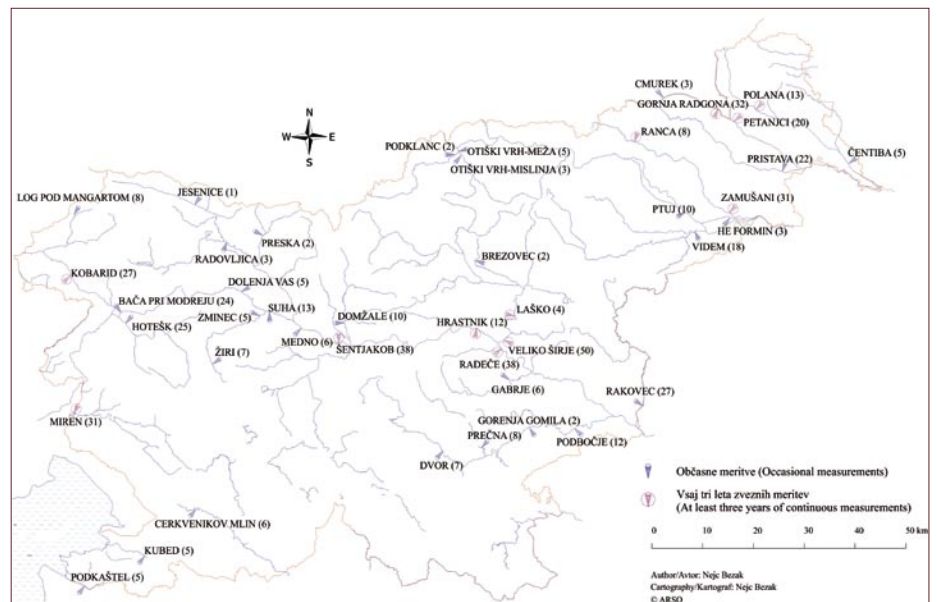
N
W
E
S

CMUREK (3)
POLANA (13)
GORNJA RADGONA (32)
PETANJCI (20)
PODKLANC (2)
OTIŠKI VRH-MEŽA (5)
RANCA (8)
OTIŠKI VRH-MISLINJA (3)
PRISTAVA (22)
ČENTIBA (5)
LOG POD MANGARTOM (8)
JESENICE (1)
ZAMUŠANI (31)
PTUJ (10)
HE FORMIN (3)
VIDEM (18)
PRESKA (2)
RADOVLJICA (3)
BREZOVEC (2)
KOBARID (27)
DOLENJA VAS (5)
BAČA PRI MODREJU (24)
SUHA (13)
DOMŽALE (10)
LAŠKO (4)
ZMINEC (5)
HRASTNIK (12)
HOTEŠK (25)
MEDNO (6)
ŠENTJAKOB (38)
VELIKO ŠIRJE (50)
ŽIRI (7)
RADEČE (38)
GABRJE (6)
RAKOVEC (27)
MIREN (31)
GORENJA GOMILA (2)
PREČNA (8)
PODBOČJE (12)
DVOR (7)
Občasne meritve (Occasional measurements)
Vsaj tri leta zveznih meritev (At least three years of continuous measurements)
CERKVENIKOV MLIN (6)
0 10 20 30 40 50 km
KUBED (5)
PODKAŠTEL (5)
Author/Avtor: Nejc Bezak
Cartography/Kartograf: Nejc Bezak
© ARSO